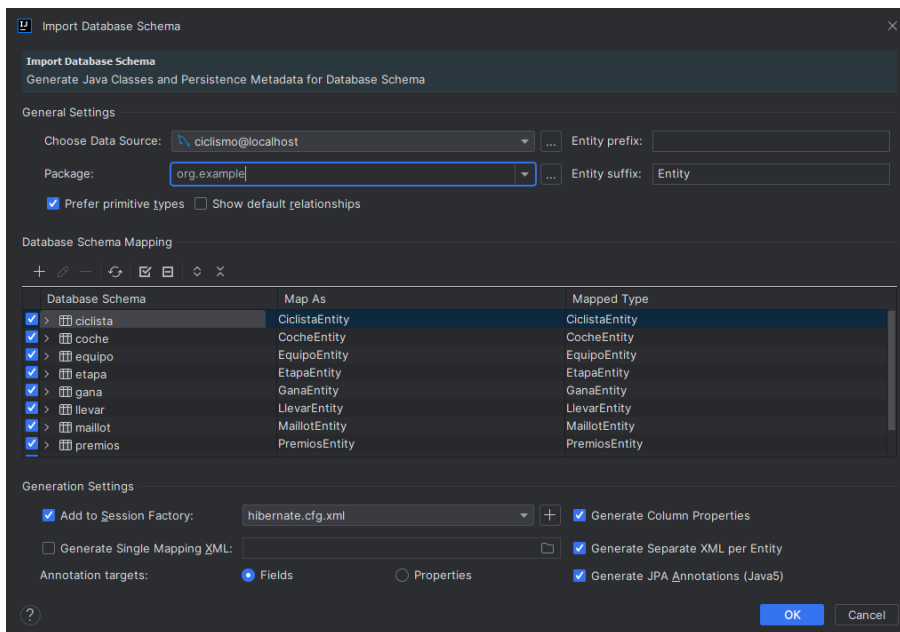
Import Database Schema

Import Database Schema
Generate Java Classes and Persistence Metadata for Database Schema

General Settings

Choose Data Source: ciclismo@localhost ... Entity prefix:

Package: org.example ... Entity suffix: Entity

Prefer primitive types Show default relationships

Database Schema Mapping

| Database Schema | Map As | Mapped Type |
|---|---|---|
| ciclista | CiclistaEntity | CiclistaEntity |
| coche | CocheEntity | CocheEntity |
| equipo | EquipoEntity | EquipoEntity |
| etapa | EtapaEntity | EtapaEntity |
| gana | GanaEntity | GanaEntity |
| llevar | LlevarEntity | LlevarEntity |
| maillot | MaillotEntity | MaillotEntity |
| premios | PremiosEntity | PremiosEntity |

Generation Settings

Add to Session Factory: hibernate.cfg.xml Generate Column Properties

Generate Single Mapping XML: Generate Separate XML per Entity

Annotation targets: Fields Properties Generate JPA Annotations (Java5)

? OK Cancel